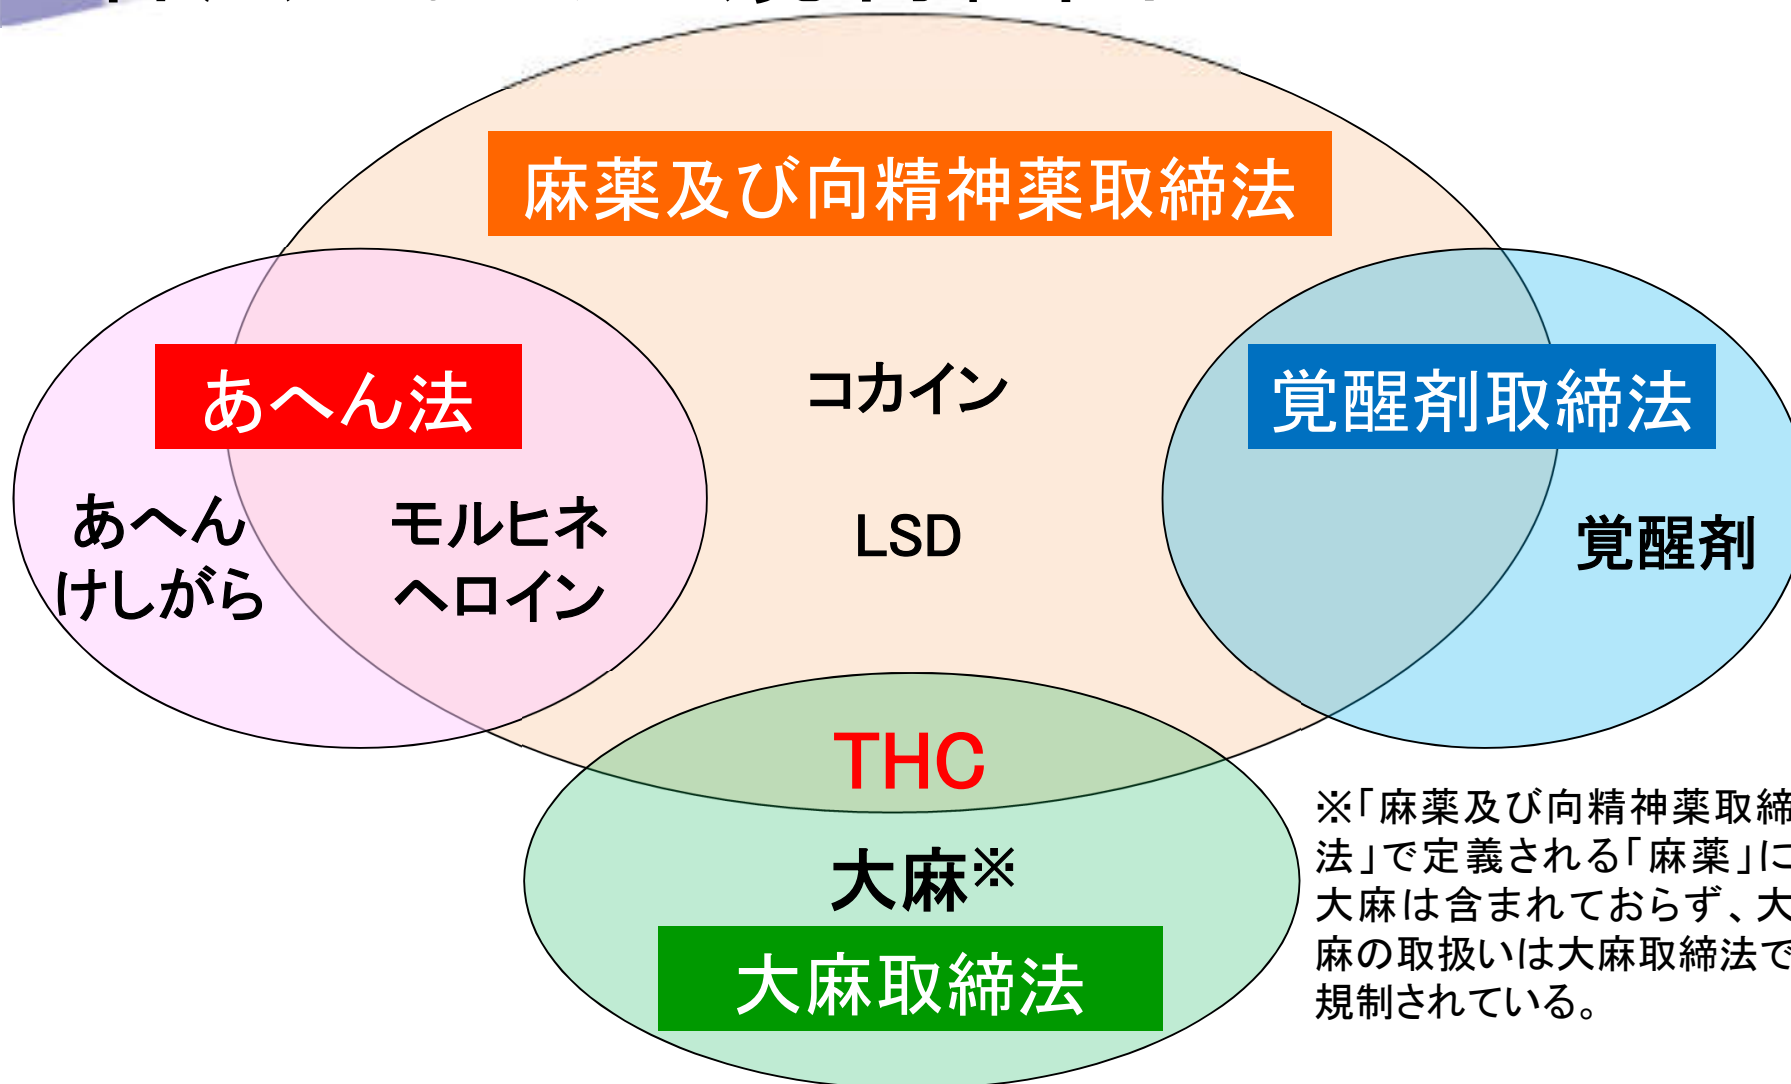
麻薬及び向精神薬取締法

あへん法

コカイン

覚醒剤取締法

あへん
けしがら

モルヒネ
ヘロイン

LSD

覚醒剤

THC

大麻※

大麻取締法

※「麻薬及び向精神薬取締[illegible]法」で定義される「麻薬」に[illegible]大麻は含まれておらず、大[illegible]麻の取扱いは大麻取締法で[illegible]規制されている。